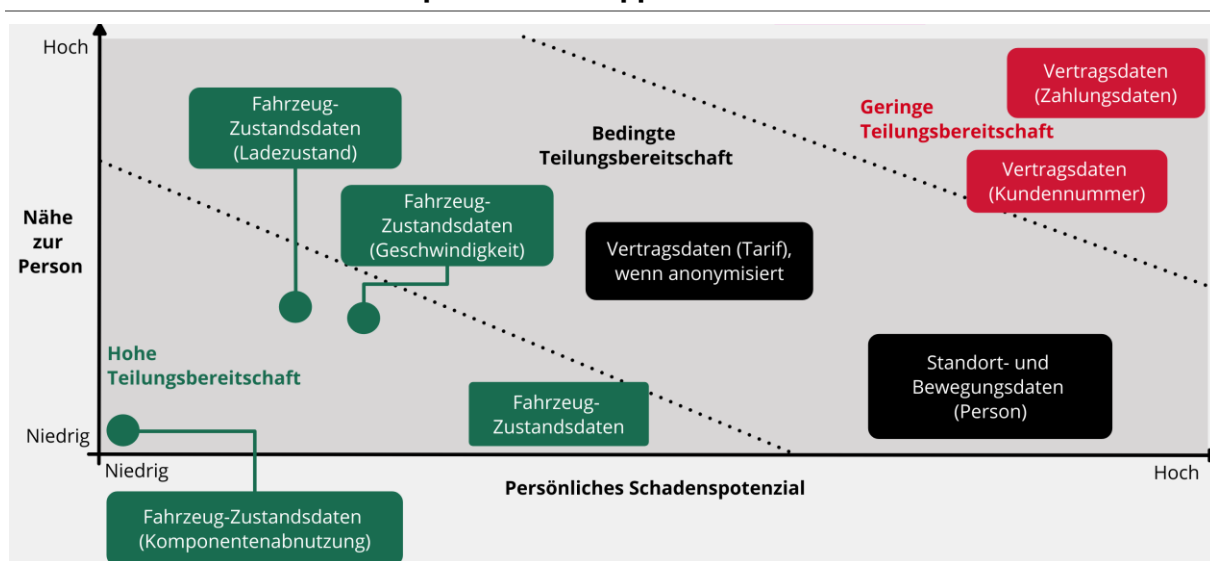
Hoch

Niedrig

Nähe zur Person

Niedrig

Hoch

Persönliches Schadenspotenzial

Fahrzeug-Zustandsdaten (Ladezustand)

Fahrzeug-Zustandsdaten (Geschwindigkeit)

Bedingte Teilungsbereitschaft

Geringe Teilungsbereitschaft

Vertragsdaten (Zahlungsdaten)

Vertragsdaten (Kundennummer)

Vertragsdaten (Tarif), wenn anonymisiert

Hohe Teilungsbereitschaft

Standort- und Bewegungsdaten (Person)

Fahrzeug-Zustandsdaten

Fahrzeug-Zustandsdaten (Komponentenabnutzung)